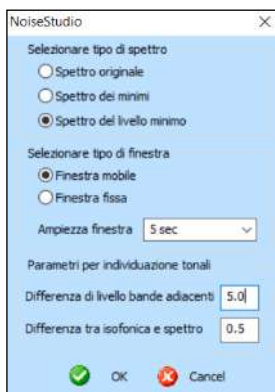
NoiseStudio ×

Selezionare tipo di spettro
Spettro originale
Spettro dei minimi
Spettro del livello minimo

Selezionare tipo di finestra
Finestra mobile
Finestra fissa

Ampiezza finestra 5 sec

Parametri per individuazione tonali
Differenza di livello bande adiacenti 5.0
Differenza tra isofonica e spettro 0.5

OK Cancel